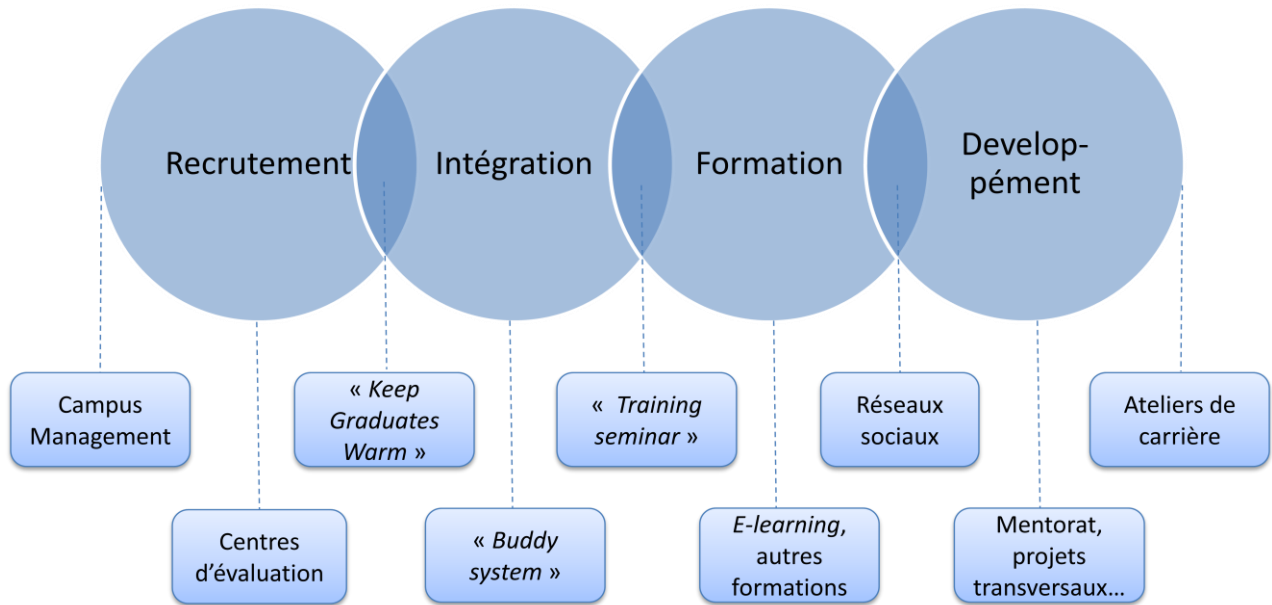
Recrutement

Intégration

Formation

Develop-pément

Campus Management

Centres d'évaluation

« Keep Graduates Warm »

« Buddy system »

« Training seminar »

E-learning, autres formations

Réseaux sociaux

Mentorat, projets transversaux…

Ateliers de carrière